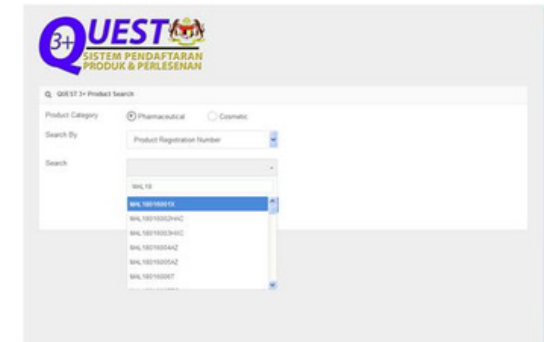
3+ QUEST
SISTEM PENDAFTARAN PRODUK & PERLESENAN

QUEST 3+ Product Search

Product Category
Pharmaceutical
Cosmetic

Search By
Product Registration Number

Search

MAL18
MAL18010001X
MAL18010002HAC
MAL18010003HAC
MAL18010004AZ
MAL18010005AZ
MAL18010006T
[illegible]